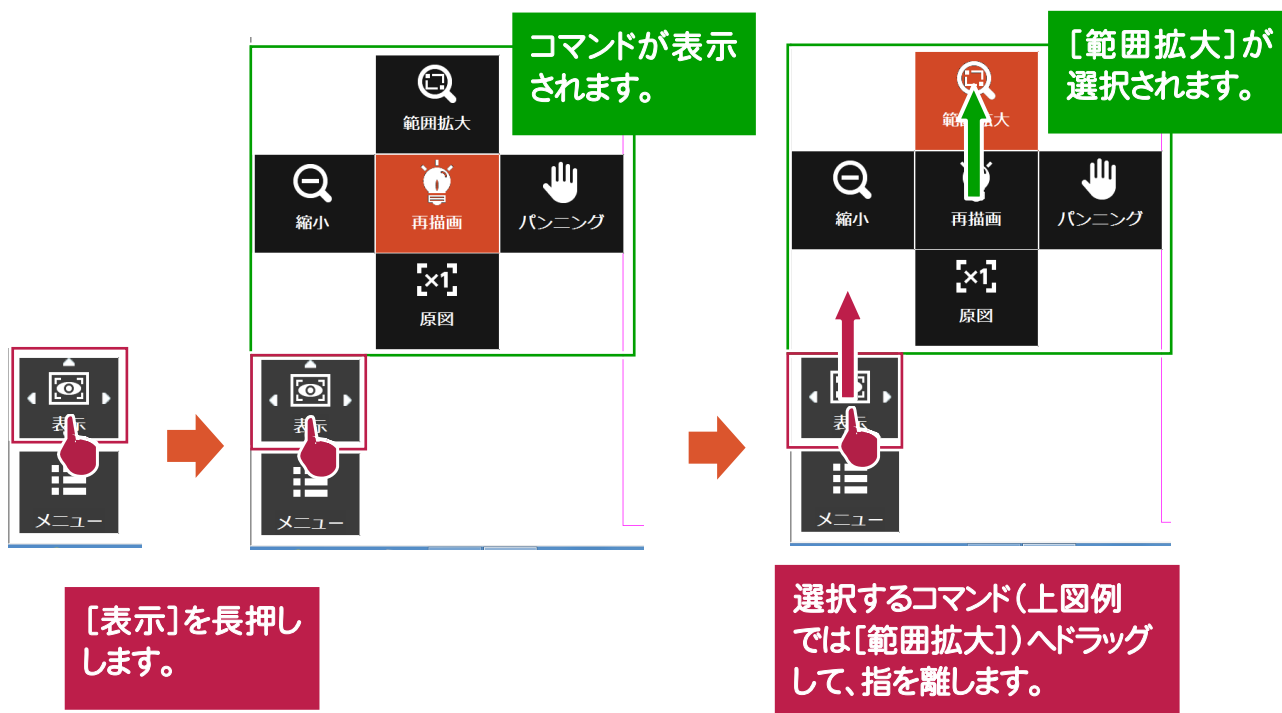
表示

メニュー

［表示］を長押しします。

コマンドが表示されます。

範囲拡大

縮小

再描画

パンニング

原図

表示

メニュー

［範囲拡大］が選択されます。

範囲拡大

縮小

再描画

パンニング

原図

表示

メニュー

選択するコマンド（上図例では［範囲拡大］）へドラッグして、指を離します。